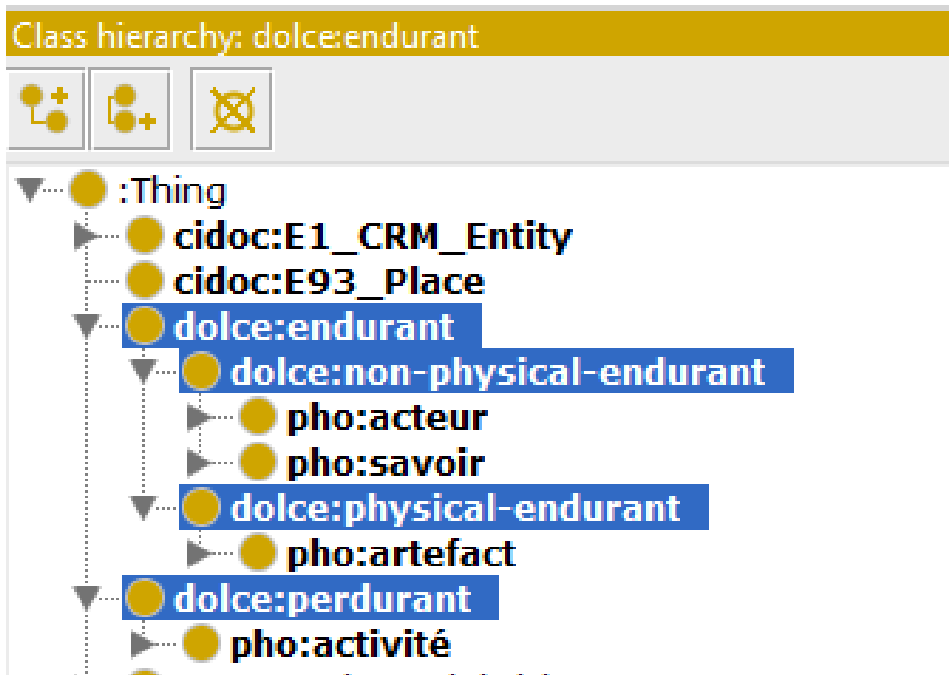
Class hierarchy: dolce:endurant

:Thing
cidoc:E1_CRM_Entity
cidoc:E93_Place
dolce:endurant
dolce:non-physical-endurant
pho:acteur
pho:savoir
dolce:physical-endurant
pho:artefact
dolce:perdurant
pho:activité
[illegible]